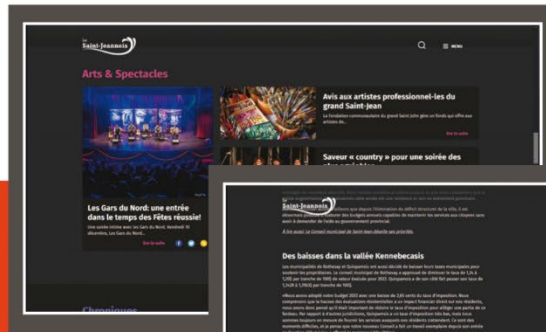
Le Saint-Jeannois

MENU

Arts & Spectacles

Avis aux artistes professionnel·les du grand Saint-Jean

La fondation communautaire du grand Saint-John gère un fonds qui offre aux artistes de... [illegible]

Voir la suite

Les Gars du Nord: une entrée dans le temps des Fêtes réussie!

Une soirée réussie avec Les Gars du Nord, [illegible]

Voir la suite

Saveur « country » pour une soirée des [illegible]

Chroniques

Le Saint-Jeannois

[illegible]

Des baisses dans la vallée Kennebecasis

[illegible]